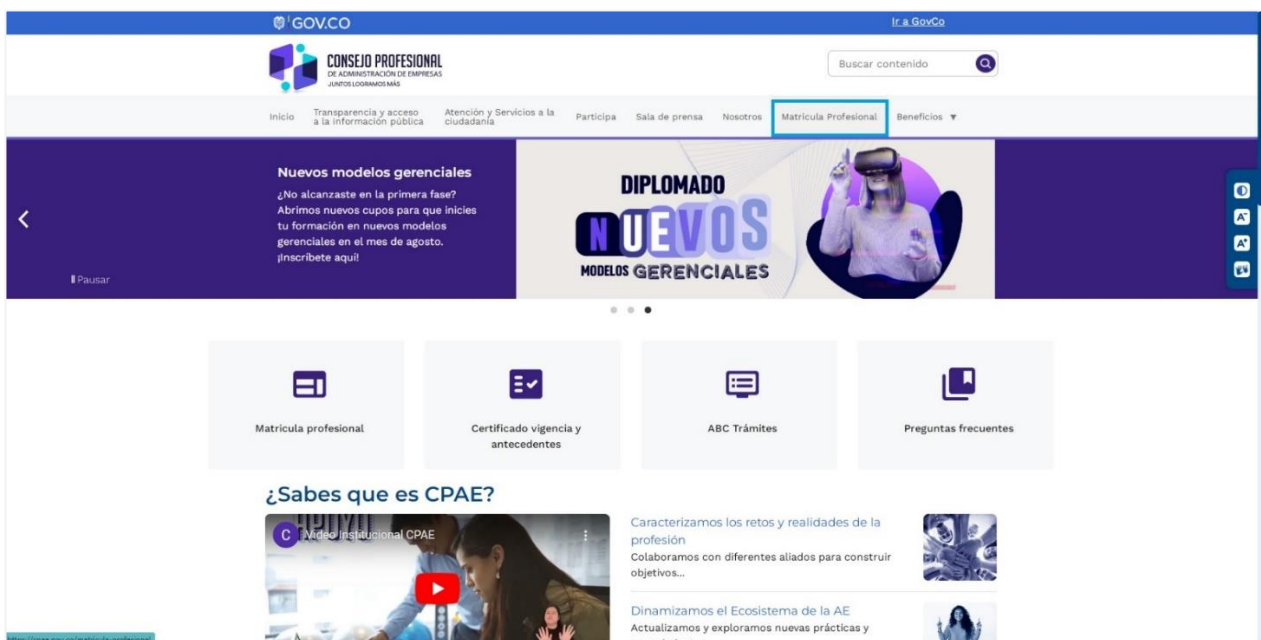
GOV.CO

Ir a GovCo

CONSEJO PROFESIONAL
DE ADMINISTRACIÓN DE EMPRESAS
JUNTOS LOGRAMOS MÁS

Buscar contenido

Inicio | Transparencia y acceso a la información pública | Atención y Servicios a la ciudadanía | Participa | Sala de prensa | Nosotros | Matrícula Profesional | Beneficios ▼

Nuevos modelos gerenciales
¿No alcanzaste en la primera fase? Abrimos nuevos cupos para que inicies tu formación en nuevos modelos gerenciales en el mes de agosto. ¡Inscríbete aquí!

Pausar

DIPLOMADO
NUEVOS
MODELOS GERENCIALES

Matricula profesional

Certificado vigencia y antecedentes

ABC Trámites

Preguntas frecuentes

¿Sabes que es CPAE?

Video Institucional CPAE

Caracterizamos los retos y realidades de la profesión
Colaboramos con diferentes aliados para construir objetivos...

Dinamizamos el Ecosistema de la AE
Actualizamos y exploramos nuevas prácticas y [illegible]

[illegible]